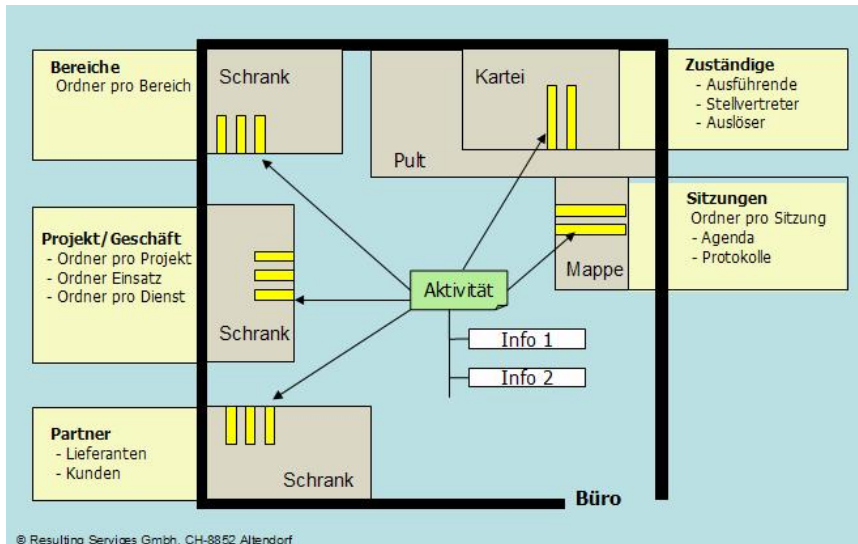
Bereiche
Ordner pro Bereich

Schrank

Pult

Kartei

Zuständige
- Ausführende
- Stellvertreter
- Auslöser

Projekt/Geschäft
- Ordner pro Projekt
- Ordner Einsatz
- Ordner pro Dienst

Schrank

Aktivität

Mappe

Sitzungen
Ordner pro Sitzung
- Agenda
- Protokolle

Info 1

Info 2

Partner
- Lieferanten
- Kunden

Schrank

Büro

© Resulting Services Gmbh, CH-8852 Altendorf